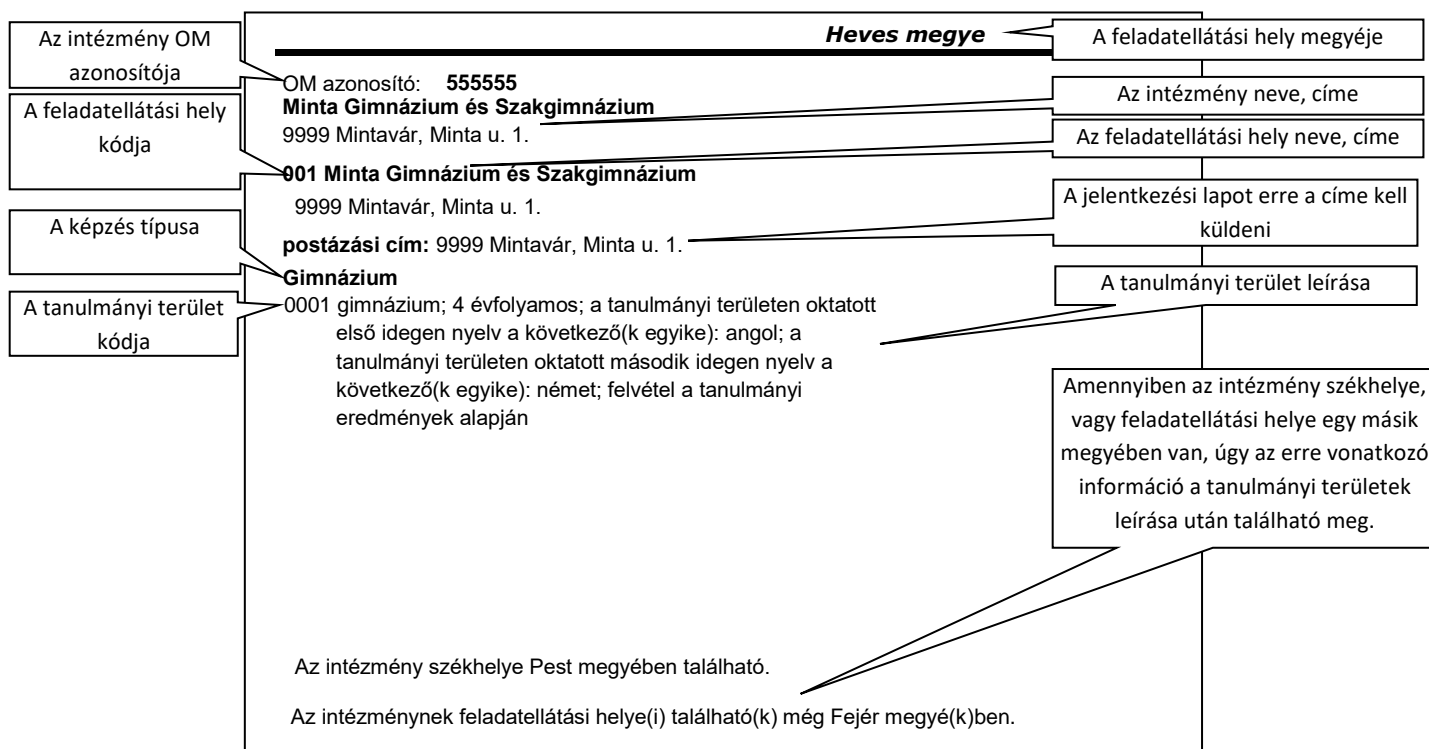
Az intézmény OM azonosítója

Heves megye

A feladatellátási hely megyéje

OM azonosító: **555555**
**Minta Gimnázium és Szakgimnázium**
9999 Mintavár, Minta u. 1.

A feladatellátási hely kódja

Az intézmény neve, címe

Az feladatellátási hely neve, címe

**001 Minta Gimnázium és Szakgimnázium**
9999 Mintavár, Minta u. 1.

A jelentkezési lapot erre a címe kell küldeni

A képzés típusa

**postázási cím:** 9999 Mintavár, Minta u. 1.

**Gimnázium**

A tanulmányi terület leírása

A tanulmányi terület kódja

0001 gimnázium; 4 évfolyamos; a tanulmányi területen oktatott első idegen nyelv a következő(k egyike): angol; a tanulmányi területen oktatott második idegen nyelv a következő(k egyike): német; felvétel a tanulmányi eredmények alapján

Amennyiben az intézmény székhelye, vagy feladatellátási helye egy másik megyében van, úgy az erre vonatkozó információ a tanulmányi területek leírása után található meg.

Az intézmény székhelye Pest megyében található.

Az intézménynek feladatellátási helye(i) található(k) még Fejér megyé(k)ben.